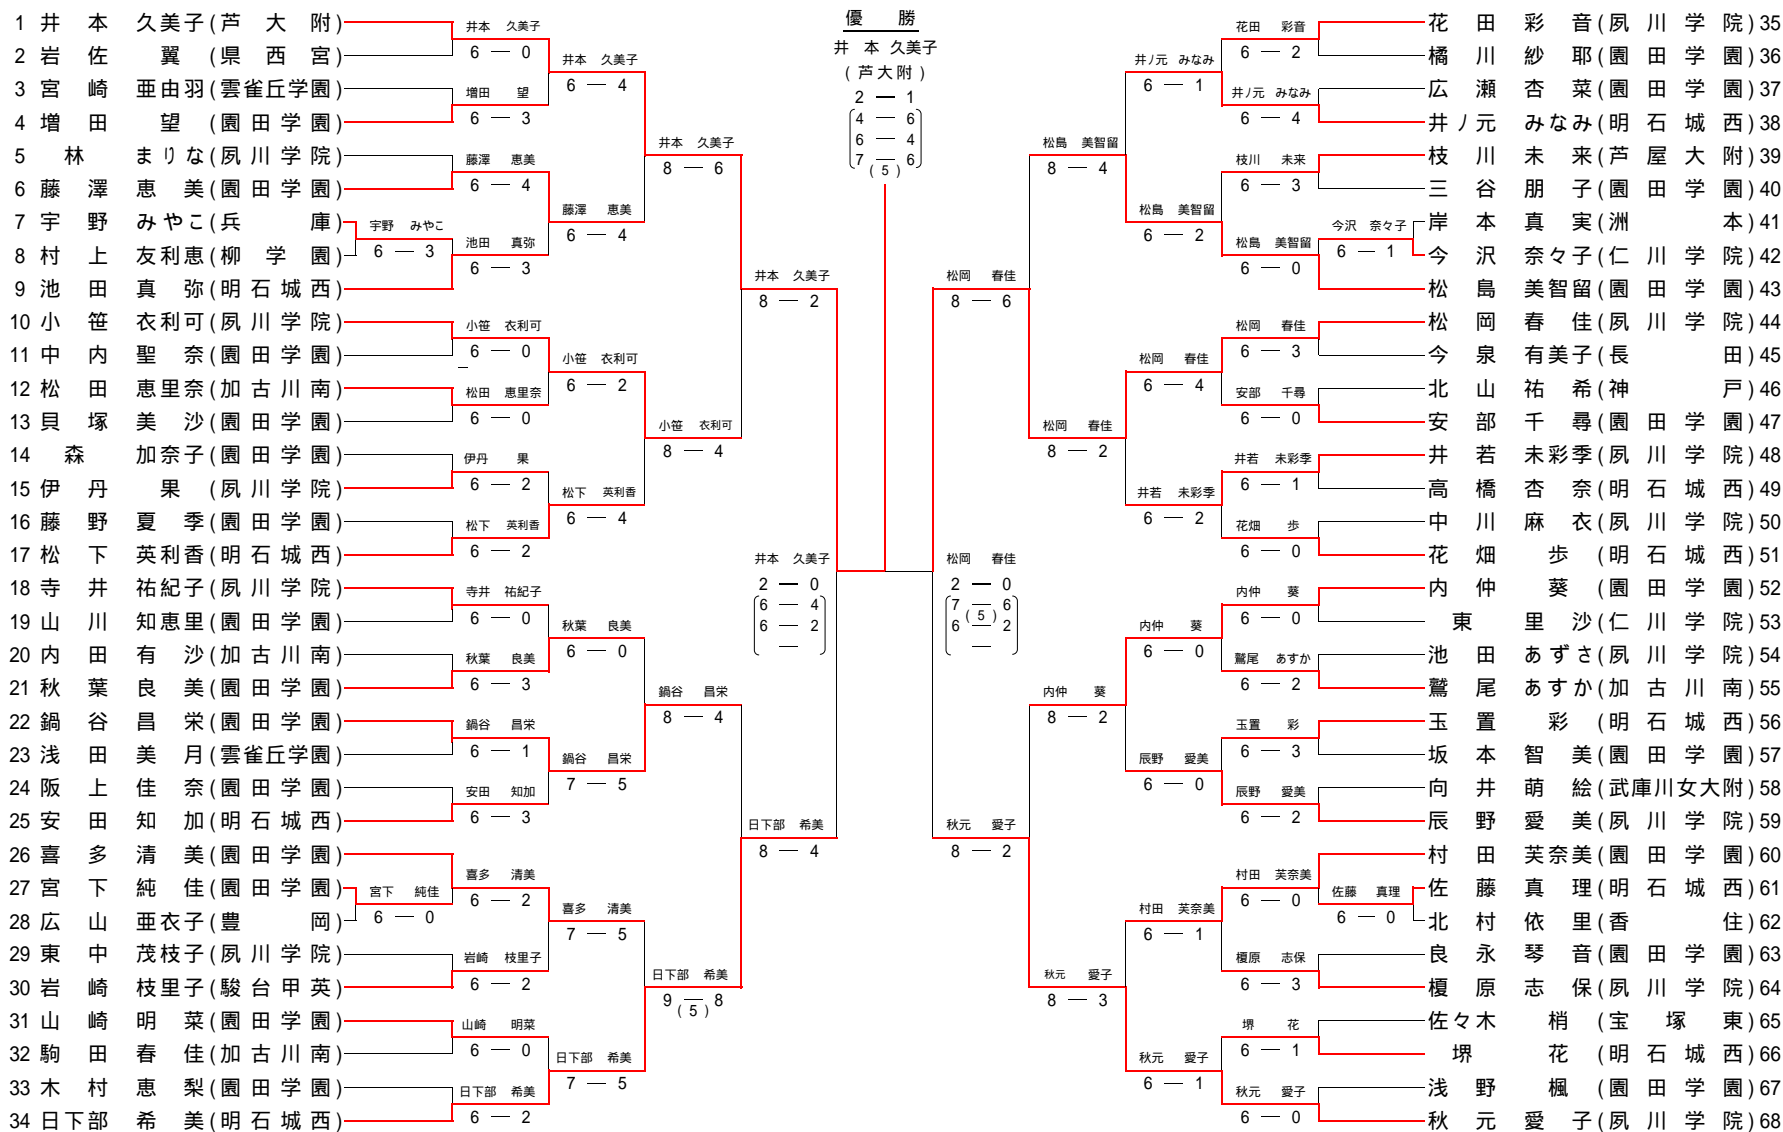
1 井本 久美子(芦大附)
2 岩佐 翼(県西宮)
3 宮崎 亜由羽(雲雀丘学園)
4 増田 望(園田学園)
5 林 まりな(夙川学院)
6 藤澤 恵美(園田学園)
7 宇野 みやこ(兵庫)
8 村上 友利恵(柳学園)
9 池田 真弥(明石城西)
10 小笹 衣利可(夙川学院)
11 中内 聖奈(園田学園)
12 松田 恵里奈(加古川南)
13 貝塚 美沙(園田学園)
14 森 加奈子(園田学園)
15 伊丹 果(夙川学院)
16 藤野 夏季(園田学園)
17 松下 英利香(明石城西)
18 寺井 祐紀子(夙川学院)
19 山川 知恵里(園田学園)
20 内田 有沙(加古川南)
21 秋葉 良美(園田学園)
22 鍋谷 昌栄(園田学園)
23 浅田 美月(雲雀丘学園)
24 阪上 佳奈(園田学園)
25 安田 知加(明石城西)
26 喜多 清美(園田学園)
27 宮下 純佳(園田学園)
28 広山 亜衣子(豊岡)
29 東中 茂枝子(夙川学院)
30 岩崎 枝里子(駿台甲英)
31 山崎 明菜(園田学園)
32 駒田 春佳(加古川南)
33 木村 恵梨(園田学園)
34 日下部 希美(明石城西)

井本 久美子 6—0
増田 望 6—3
藤澤 恵美 6—4
宇野 みやこ 6—3
池田 真弥 6—3
小笹 衣利可 6—0
松田 恵里奈 6—0
伊丹 果 6—2
松下 英利香 6—2
寺井 祐紀子 6—0
秋葉 良美 6—3
鍋谷 昌栄 6—1
安田 知加 6—3
宮下 純佳 6—0
喜多 清美 6—2
岩崎 枝里子 6—2
山崎 明菜 6—0
日下部 希美 6—2

井本 久美子 6—4
藤澤 恵美 6—4
小笹 衣利可 6—2
松下 英利香 6—4
秋葉 良美 6—0
鍋谷 昌栄 7—5
喜多 清美 7—5
日下部 希美 7—5

井本 久美子 8—6
小笹 衣利可 8—4
鍋谷 昌栄 8—4
日下部 希美 9—8 (5)

井本 久美子 8—2
日下部 希美 8—4

井本 久美子 2—0 6—4 6—2

優勝
井本 久美子
(芦大附)
2—1
4—6
6—4
7—6 (5)

松岡 春佳 2—0 7—6 (5) 6—2

松岡 春佳 8—6
秋元 愛子 8—2

松島 美智留 8—4
松岡 春佳 8—2
内仲 葵 8—2
秋元 愛子 8—3

井ノ元 みなみ 6—1
松島 美智留 6—2
松岡 春佳 6—4
井若 未彩季 6—2
内仲 葵 6—0
辰野 愛美 6—0
村田 芙奈美 6—1
秋元 愛子 6—1

花田 彩音 6—2
井ノ元 みなみ 6—4
枝川 未来 6—3
今沢 奈々子 6—1
松島 美智留 6—0
松岡 春佳 6—3
安部 千尋 6—0
井若 未彩季 6—1
花畑 歩 6—0
内仲 葵 6—0
鷲尾 あすか 6—2
玉置 彩 6—3
辰野 愛美 6—2
村田 芙奈美 6—0
佐藤 真理 6—0
榎原 志保 6—3
堺 花 6—1
秋元 愛子 6—0

花田 彩音(夙川学院)35
橘川 紗耶(園田学園)36
広瀬 杏菜(園田学園)37
井ノ元 みなみ(明石城西)38
枝川 未来(芦屋大附)39
三谷 朋子(園田学園)40
岸本 真実(洲本)41
今沢 奈々子(仁川学院)42
松島 美智留(園田学園)43
松岡 春佳(夙川学院)44
今泉 有美子(長田)45
北山 祐希(神戸)46
安部 千尋(園田学園)47
井若 未彩季(夙川学院)48
高橋 杏奈(明石城西)49
中川 麻衣(夙川学院)50
花畑 歩(明石城西)51
内仲 葵(園田学園)52
東 里沙(仁川学院)53
池田 あずさ(夙川学院)54
鷲尾 あすか(加古川南)55
玉置 彩(明石城西)56
坂本 智美(園田学園)57
向井 萌絵(武庫川女大附)58
辰野 愛美(夙川学院)59
村田 芙奈美(園田学園)60
佐藤 真理(明石城西)61
北村 依里(香住)62
良永 琴音(園田学園)63
榎原 志保(夙川学院)64
佐々木 梢(宝塚東)65
堺 花(明石城西)66
浅野 楓(園田学園)67
秋元 愛子(夙川学院)68